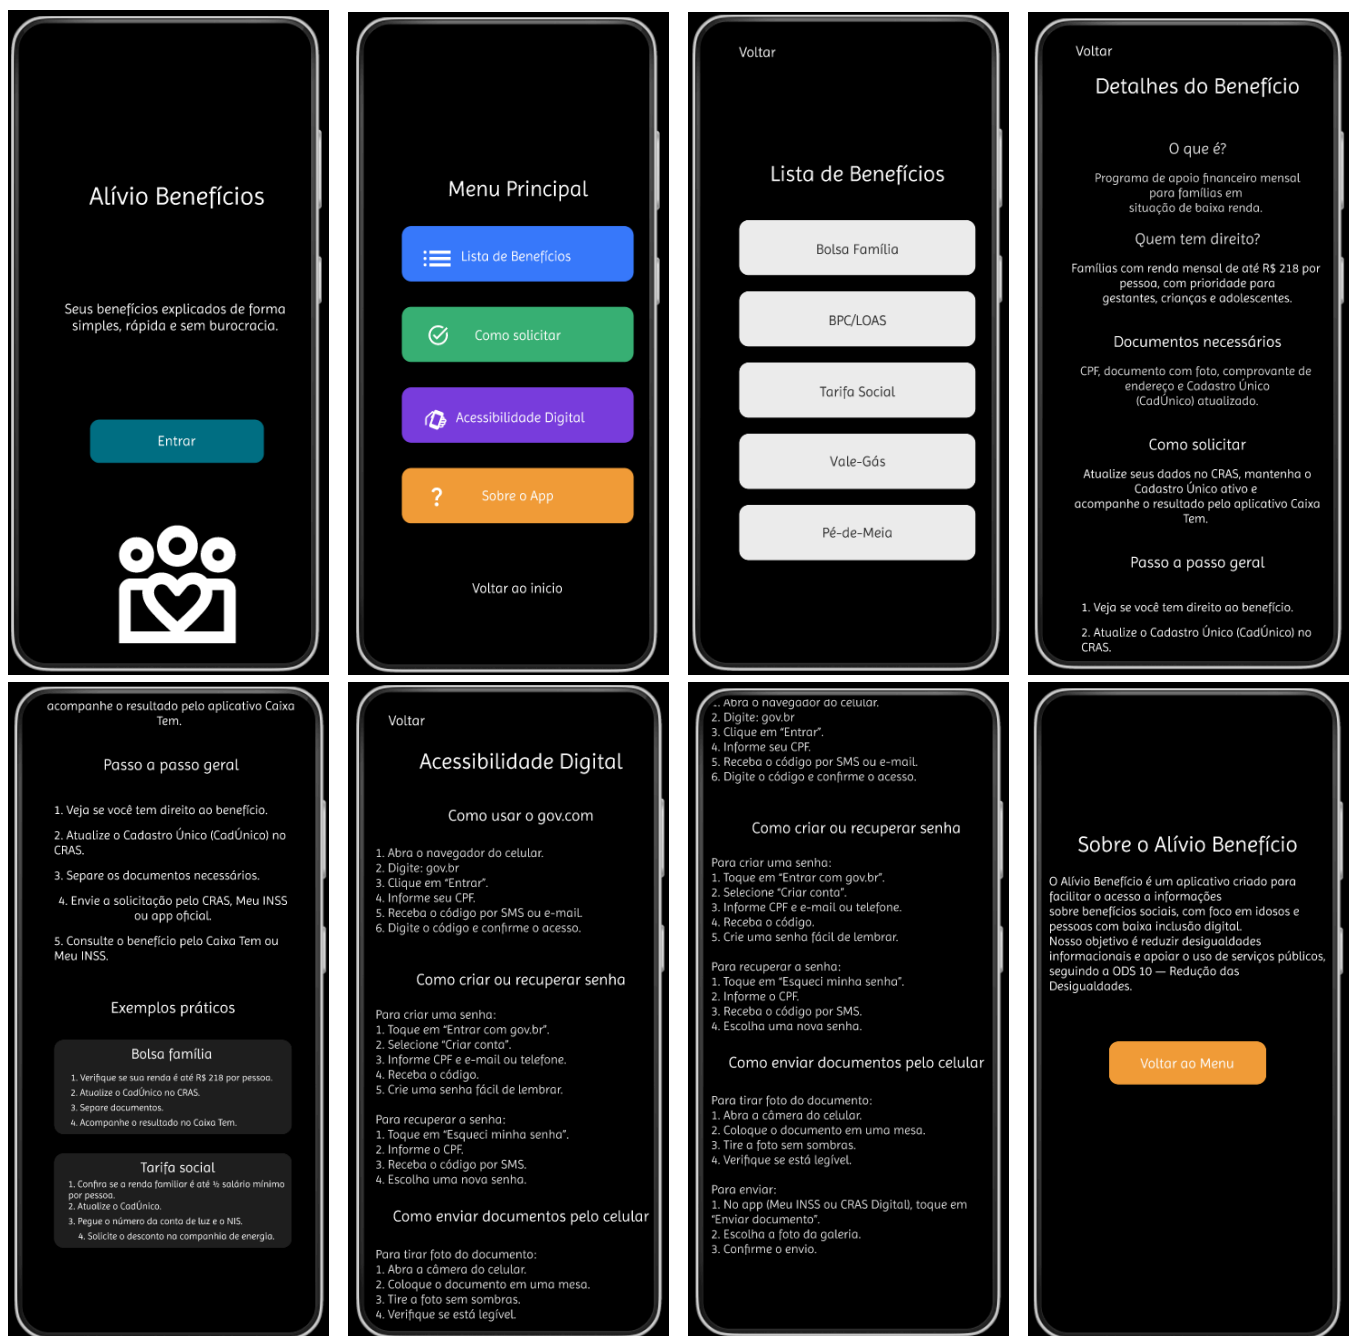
Alívio Benefícios

Seus benefícios explicados de forma simples, rápida e sem burocracia.

Entrar

Menu Principal

Lista de Benefícios

Como solicitar

Acessibilidade Digital

? Sobre o App

Voltar ao inicio

Voltar

Lista de Benefícios

Bolsa Família

BPC/LOAS

Tarifa Social

Vale-Gás

Pé-de-Meia

Voltar

Detalhes do Benefício

O que é?

Programa de apoio financeiro mensal para famílias em situação de baixa renda.

Quem tem direito?

Famílias com renda mensal de até R$ 218 por pessoa, com prioridade para gestantes, crianças e adolescentes.

Documentos necessários

CPF, documento com foto, comprovante de endereço e Cadastro Único (CadÚnico) atualizado.

Como solicitar

Atualize seus dados no CRAS, mantenha o Cadastro Único ativo e acompanhe o resultado pelo aplicativo Caixa Tem.

Passo a passo geral

1. Veja se você tem direito ao benefício.

2. Atualize o Cadastro Único (CadÚnico) no CRAS.

acompanhe o resultado pelo aplicativo Caixa Tem.

Passo a passo geral

1. Veja se você tem direito ao benefício.

2. Atualize o Cadastro Único (CadÚnico) no CRAS.

3. Separe os documentos necessários.

4. Envie a solicitação pelo CRAS, Meu INSS ou app oficial.

5. Consulte o benefício pelo Caixa Tem ou Meu INSS.

Exemplos práticos

Bolsa família
1. Verifique se sua renda é até R$ 218 por pessoa.
2. Atualize o CadÚnico no CRAS.
3. Separe documentos.
4. Acompanhe o resultado no Caixa Tem.

Tarifa social
1. Confira se a renda familiar é até ½ salário mínimo por pessoa.
2. Atualize o CadÚnico.
3. Pegue o número da conta de luz e o NIS.
4. Solicite o desconto na companhia de energia.

Voltar

Acessibilidade Digital

Como usar o gov.com

1. Abra o navegador do celular.
2. Digite: gov.br
3. Clique em "Entrar".
4. Informe seu CPF.
5. Receba o código por SMS ou e-mail.
6. Digite o código e confirme o acesso.

Como criar ou recuperar senha

Para criar uma senha:
1. Toque em "Entrar com gov.br".
2. Selecione "Criar conta".
3. Informe CPF e e-mail ou telefone.
4. Receba o código.
5. Crie uma senha fácil de lembrar.

Para recuperar a senha:
1. Toque em "Esqueci minha senha".
2. Informe o CPF.
3. Receba o código por SMS.
4. Escolha uma nova senha.

Como enviar documentos pelo celular

Para tirar foto do documento:
1. Abra a câmera do celular.
2. Coloque o documento em uma mesa.
3. Tire a foto sem sombras.
4. Verifique se está legível.

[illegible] Abra o navegador do celular.
2. Digite: gov.br
3. Clique em "Entrar".
4. Informe seu CPF.
5. Receba o código por SMS ou e-mail.
6. Digite o código e confirme o acesso.

Como criar ou recuperar senha

Para criar uma senha:
1. Toque em "Entrar com gov.br".
2. Selecione "Criar conta".
3. Informe CPF e e-mail ou telefone.
4. Receba o código.
5. Crie uma senha fácil de lembrar.

Para recuperar a senha:
1. Toque em "Esqueci minha senha".
2. Informe o CPF.
3. Receba o código por SMS.
4. Escolha uma nova senha.

Como enviar documentos pelo celular

Para tirar foto do documento:
1. Abra a câmera do celular.
2. Coloque o documento em uma mesa.
3. Tire a foto sem sombras.
4. Verifique se está legível.

Para enviar:
1. No app (Meu INSS ou CRAS Digital), toque em "Enviar documento".
2. Escolha a foto da galeria.
3. Confirme o envio.

Sobre o Alívio Benefício

O Alívio Benefício é um aplicativo criado para facilitar o acesso a informações sobre benefícios sociais, com foco em idosos e pessoas com baixa inclusão digital.
Nosso objetivo é reduzir desigualdades informacionais e apoiar o uso de serviços públicos, seguindo a ODS 10 — Redução das Desigualdades.

Voltar ao Menu